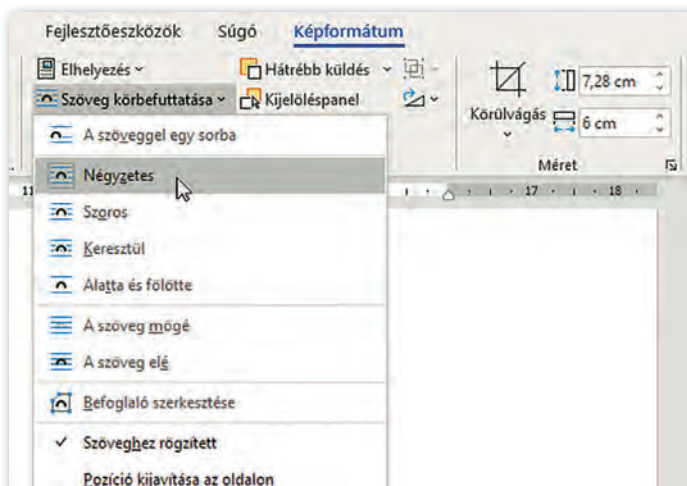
Fejlesztőeszközök Súgó Képformátum

Elhelyezés

Szöveg körbefuttatása

Hátrébb küldés

Kijelöléspanel

Körülvágás

7,28 cm

6 cm

Méret

A szöveggel egy sorba

Négyzetes

Szoros

Keresztül

Alatta és fölötte

A szöveg mögé

A szöveg elé

Befoglaló szerkesztése

Szöveghez rögzített

Pozíció kijavítása az oldalon

11

17 · 18